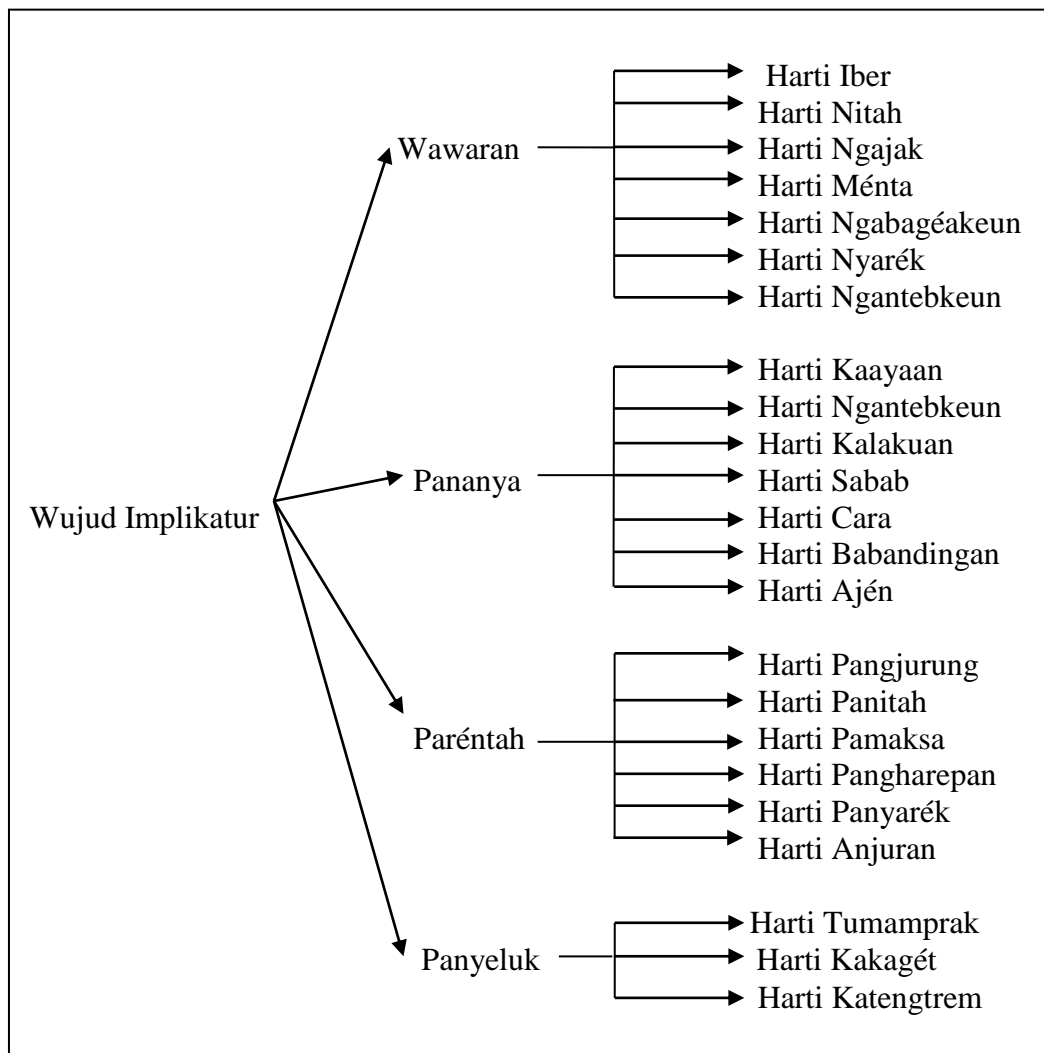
Wujud Implikatur

Wawaran

Harti Iber
Harti Nitah
Harti Ngajak
Harti Ménta
Harti Ngabagéakeun
Harti Nyarék
Harti Ngantebkeun

Pananya

Harti Kaayaan
Harti Ngantebkeun
Harti Kalakuan
Harti Sabab
Harti Cara
Harti Babandingan
Harti Ajén

Paréntah

Harti Pangjurung
Harti Panitah
Harti Pamaksa
Harti Pangharepan
Harti Panyarék
Harti Anjuran

Panyeluk

Harti Tumamprak
Harti Kakagét
Harti Katengtrem